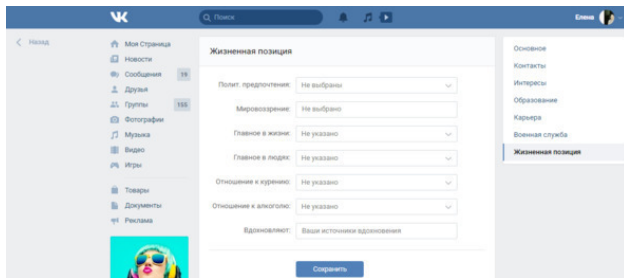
VK

Поиск

Елена

< Назад

Моя Страница
Новости
Сообщения 19
Друзья
Группы 155
Фотографии
Музыка
Видео
Игры

Товары
Документы
Реклама

Жизненная позиция

Полит. предпочтения: Не выбраны
Мировоззрение: Не выбрано
Главное в жизни: Не указано
Главное в людях: Не указано
Отношение к курению: Не указано
Отношение к алкоголю: Не указано
Вдохновляют: Ваши источники вдохновения

Сохранить

Основное
Контакты
Интересы
Образование
Карьера
Военная служба
Жизненная позиция